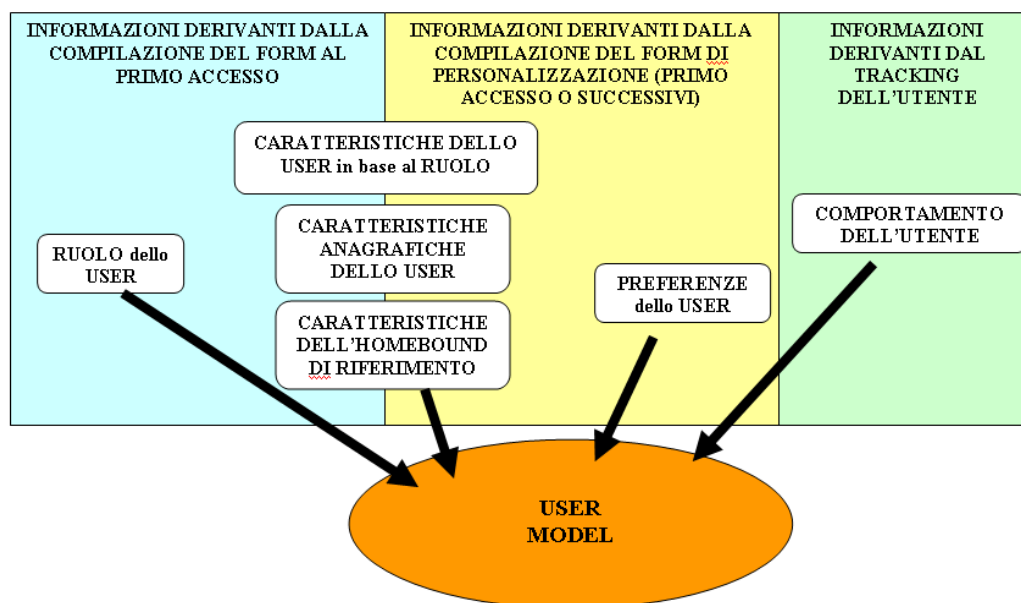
INFORMAZIONI DERIVANTI DALLA COMPILAZIONE DEL FORM AL PRIMO ACCESSO

INFORMAZIONI DERIVANTI DALLA COMPILAZIONE DEL FORM DI PERSONALIZZAZIONE (PRIMO ACCESSO O SUCCESSIVI)

INFORMAZIONI DERIVANTI DAL TRACKING DELL'UTENTE

CARATTERISTICHE DELLO USER in base al RUOLO

CARATTERISTICHE ANAGRAFICHE DELLO USER

RUOLO dello USER

CARATTERISTICHE DELL'HOMEBOUND DI RIFERIMENTO

PREFERENZE dello USER

COMPORTAMENTO DELL'UTENTE

USER MODEL